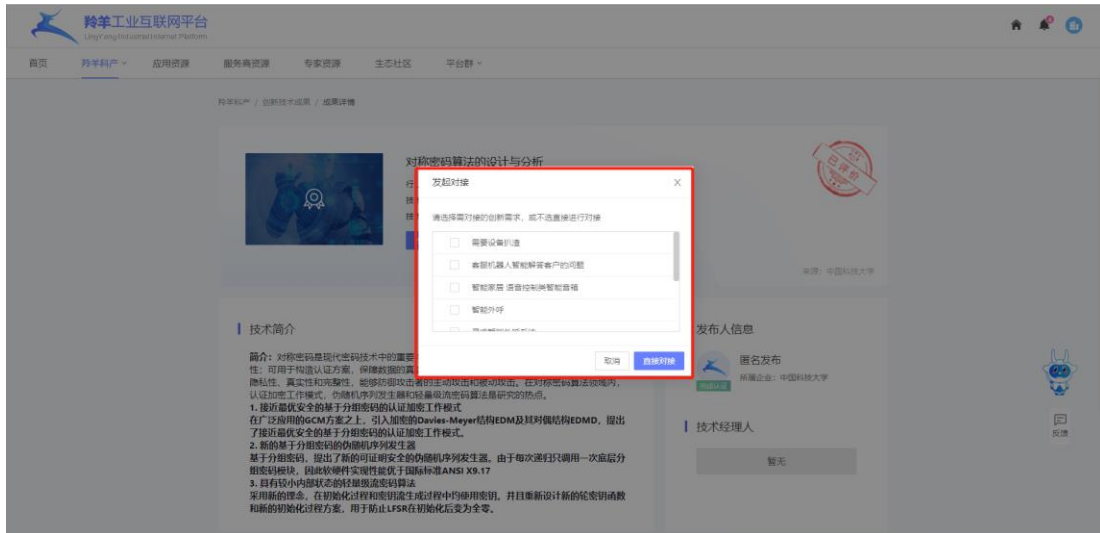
羚羊工业互联网平台
LingYang Industrial Internet Platform

首页 羚羊科产 应用资源 服务商资源 专家资源 生态社区 平台群

羚羊科产 / 创新技术成果 / 成果详情

对称密码算法的设计与分析

已评价

来源：中国科技大学

发起对接

请选择要对接的创新需求，或不选直接进行对接

需要设备扒渣
客服机器人智能解答客户的问题
智能家居 语音控制类智能音箱
智能外呼
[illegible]

取消 直接对接

技术简介

简介：对称密码是现代密码技术中的重要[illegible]性：可用于构造认证方案，保障数据的真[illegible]隐私性、真实性和完整性，能够防御攻击者的主动攻击和被动攻击。在对称密码算法领域内，认证加密工作模式，伪随机序列发生器和轻量级流密码算法是研究的热点。
1. 接近最优安全的基于分组密码的认证加密工作模式
在广泛应用的GCM方案之上，引入加密的Davies-Meyer结构EDM及其对偶结构EDMD，提出了接近最优安全的基于分组密码的认证加密工作模式。
2. 新的基于分组密码的伪随机序列发生器
基于分组密码，提出了新的可证明安全的伪随机序列发生器。由于每次迭代只调用一次底层分组密码模块，因此软硬件实现性能优于国际标准ANSI X9.17
3. 具有较小内部状态的轻量级流密码算法
采用新的理念，在初始化过程和密钥流生成过程中均使用密钥，并且重新设计新的轮密钥函数和新的初始化过程方案，用于防止LFSR在初始化后变为全零。

发布人信息

匿名发布
所属企业：中国科技大学

技术经理人

暂无

反馈